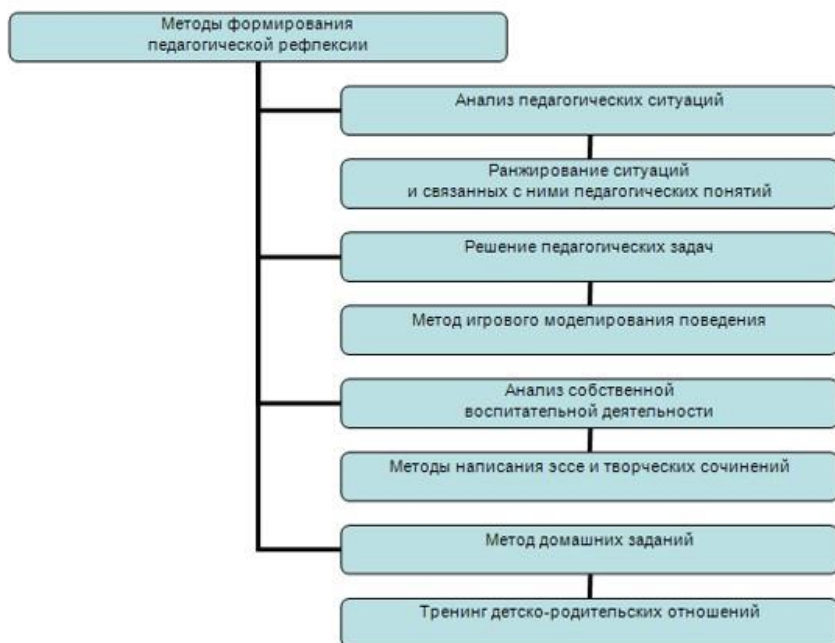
Методы формирования педагогической рефлексии

Анализ педагогических ситуаций

Ранжирование ситуаций и связанных с ними педагогических понятий

Решение педагогических задач

Метод игрового моделирования поведения

Анализ собственной воспитательной деятельности

Методы написания эссе и творческих сочинений

Метод домашних заданий

Тренинг детско-родительских отношений